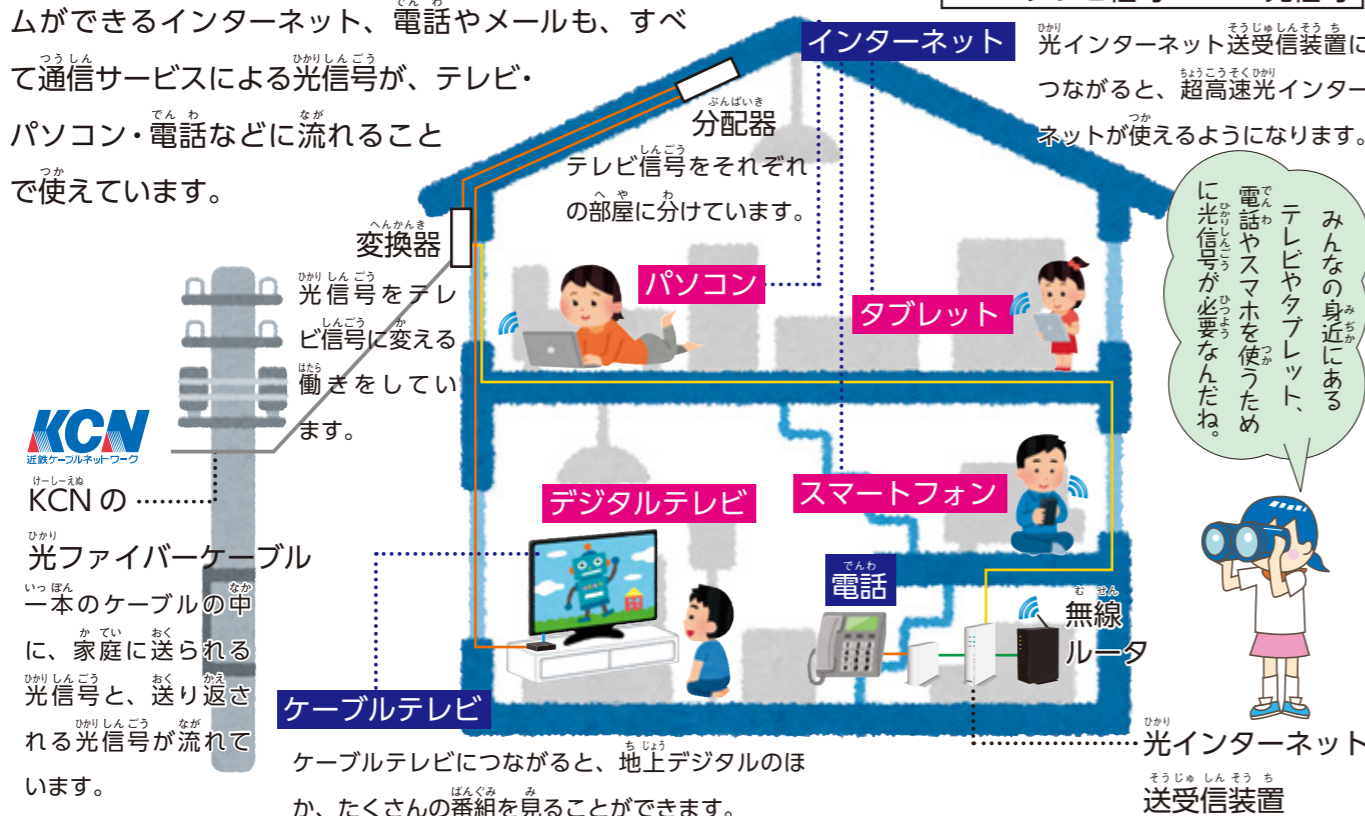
ムができるインターネット、電話やメールも、すべて通信サービスによる光信号が、テレビ・パソコン・電話などに流れることで使えています。

インターネット

光インターネット送受信装置につながると、超高速光インターネットが使えるようになります。

分配器
テレビ信号をそれぞれの部屋に分けています。

変換器
光信号をテレビ信号に変える働きをしています。

KCN
近鉄ケーブルネットワーク

KCNの
光ファイバーケーブル
一本のケーブルの中に、家庭に送られる光信号と、送り返される光信号が流れています。

パソコン

タブレット

みんなの身近にあるテレビやタブレット、電話やスマホを使うために光信号が必要なんだね。

デジタルテレビ

スマートフォン

電話

無線ルータ

ケーブルテレビ

ケーブルテレビにつながると、地上デジタルのほか、たくさんの番組を見ることができます。

光インターネット送受信装置